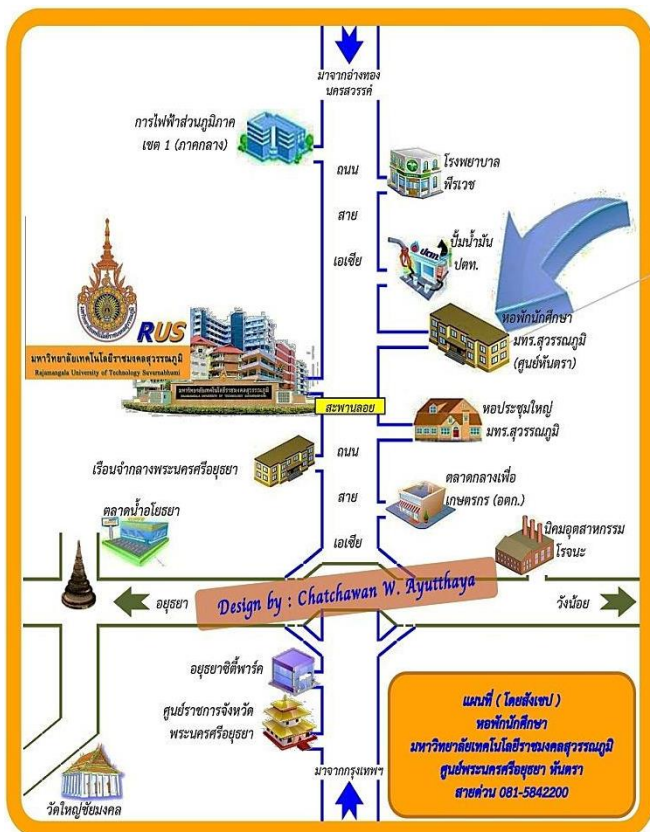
มาจากอ่างทอง นครสวรรค์

การไฟฟ้าส่วนภูมิภาค เขต 1 (ภาคกลาง)

โรงพยาบาล พีรเวช

ถนน

สาย

ปั๊มน้ำมัน ปตท.

เอเชีย

RUS

มหาวิทยาลัยเทคโนโลยีราชมงคลสุวรรณภูมิ
Rajamangala University of Technology Suvarnabhumi

หอพักนักศึกษา มทร.สุวรรณภูมิ (ศูนย์หันตรา)

สะพานลอย

หอประชุมใหญ่ มทร.สุวรรณภูมิ

ถนน

เรือนจำกลางพระนครศรีอยุธยา

สาย

ตลาดกลางเพื่อ เกษตรกร (อตก.)

ตลาดน้ำอโยธยา

เอเชีย

นิคมอุตสาหกรรม โรจนะ

อยุธยา

Design by : Chatchawan W. Ayutthaya

วังน้อย

อยุธยาซิตี้พาร์ค

ศูนย์ราชการจังหวัด พระนครศรีอยุธยา

มาจากกรุงเทพฯ

แผนที่ ( โดยสังเขป )
หอพักนักศึกษา
มหาวิทยาลัยเทคโนโลยีราชมงคลสุวรรณภูมิ
ศูนย์พระนครศรีอยุธยา หันตรา
สายด่วน 081-5842200

วัดใหญ่ชัยมงคล